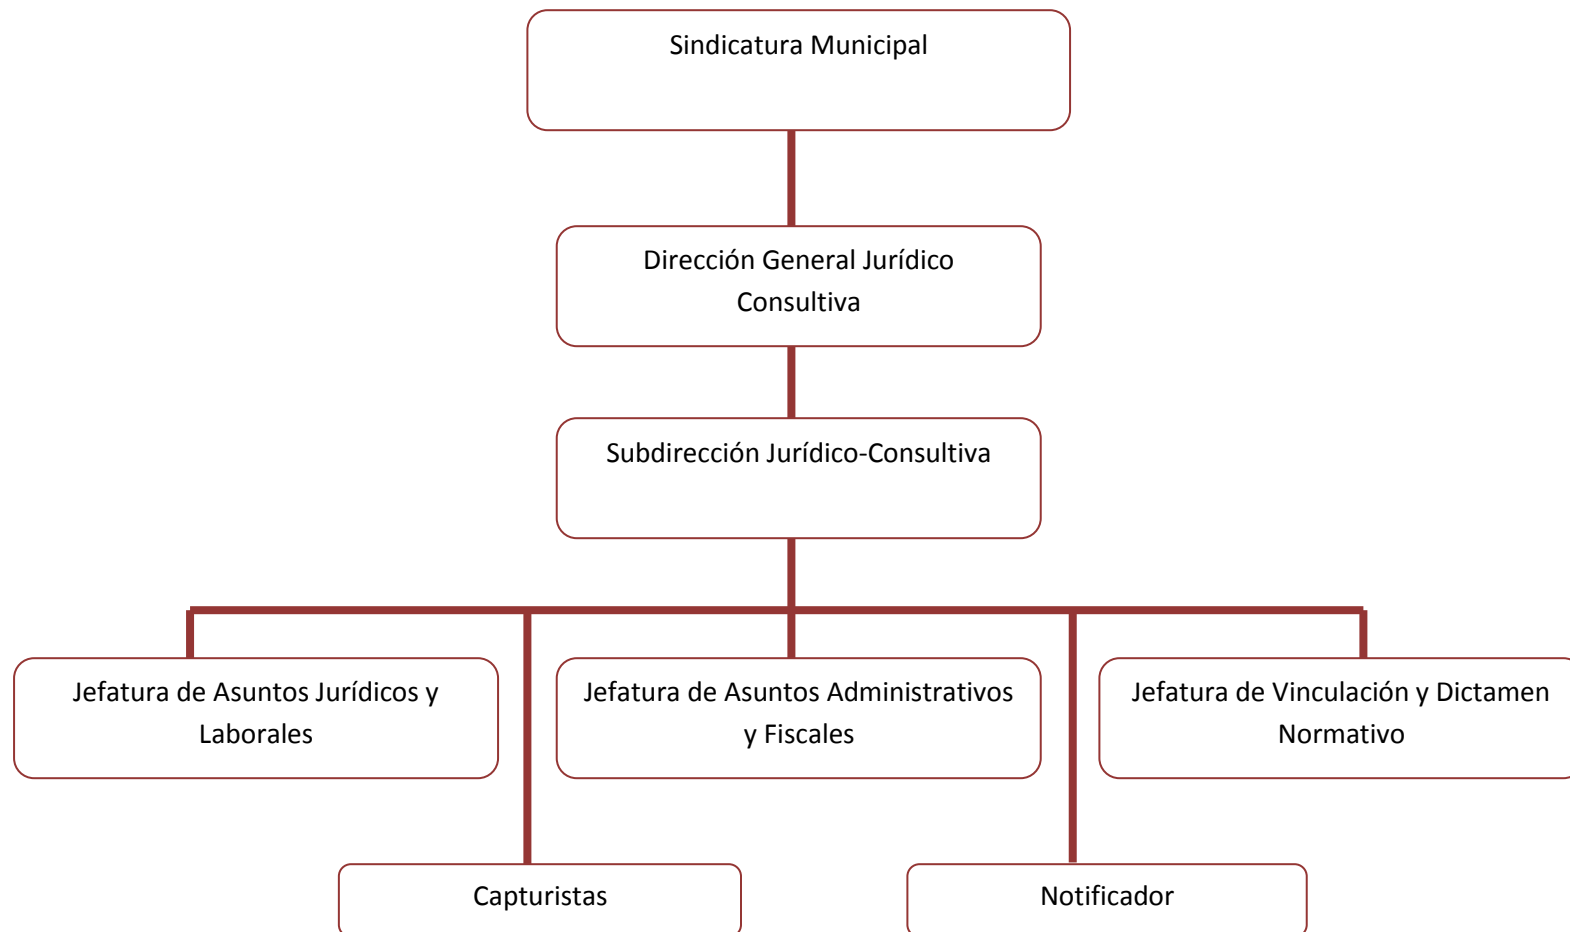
Sindicatura Municipal

Dirección General Jurídico Consultiva

Subdirección Jurídico-Consultiva

Jefatura de Asuntos Jurídicos y Laborales

Jefatura de Asuntos Administrativos y Fiscales

Jefatura de Vinculación y Dictamen Normativo

Capturistas

Notificador